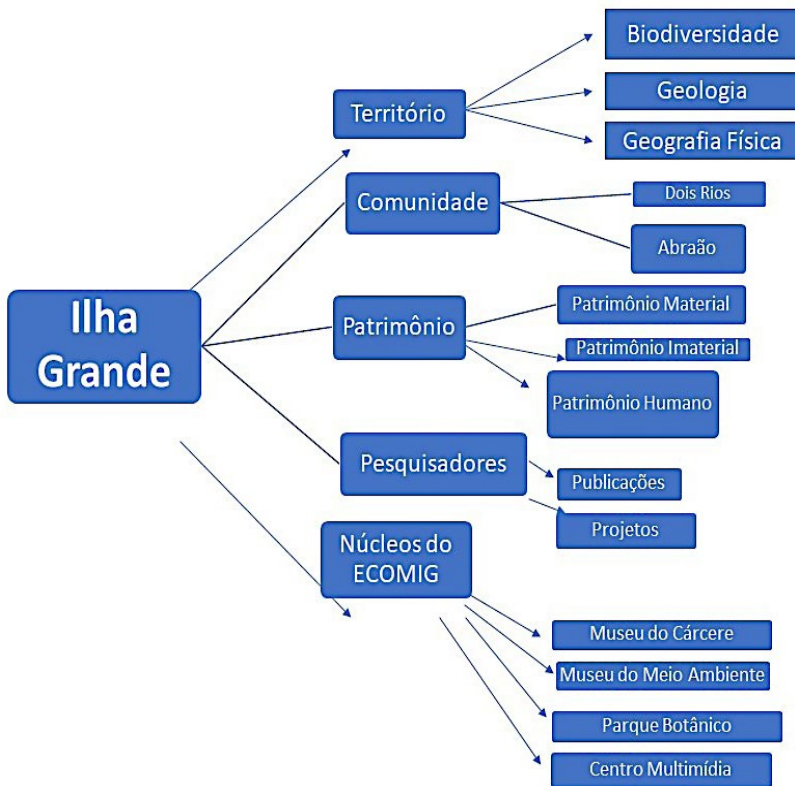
Ilha Grande

Território

Biodiversidade

Geologia

Geografia Física

Comunidade

Dois Rios

Abraão

Patrimônio

Patrimônio Material

Patrimônio Imaterial

Patrimônio Humano

Pesquisadores

Publicações

Projetos

Núcleos do ECOMIG

Museu do Cárcere

Museu do Meio Ambiente

Parque Botânico

Centro Multimídia